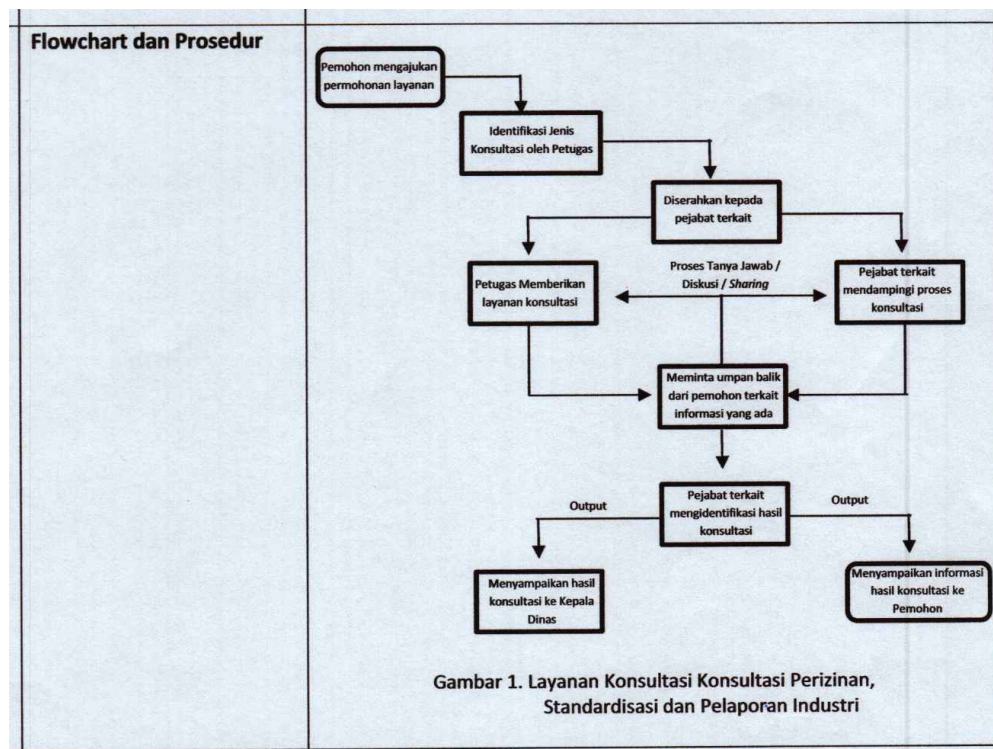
Flowchart dan Prosedur

Pemohon mengajukan permohonan layanan

Identifikasi Jenis Konsultasi oleh Petugas

Diserahkan kepada pejabat terkait

Petugas Memberikan layanan konsultasi

Proses Tanya Jawab / Diskusi / *Sharing*

Pejabat terkait mendampingi proses konsultasi

Meminta umpan balik dari pemohon terkait informasi yang ada

Pejabat terkait mengidentifikasi hasil konsultasi

Output

Output

Menyampaikan hasil konsultasi ke Kepala Dinas

Menyampaikan informasi hasil konsultasi ke Pemohon

Gambar 1. Layanan Konsultasi Konsultasi Perizinan, Standardisasi dan Pelaporan Industri